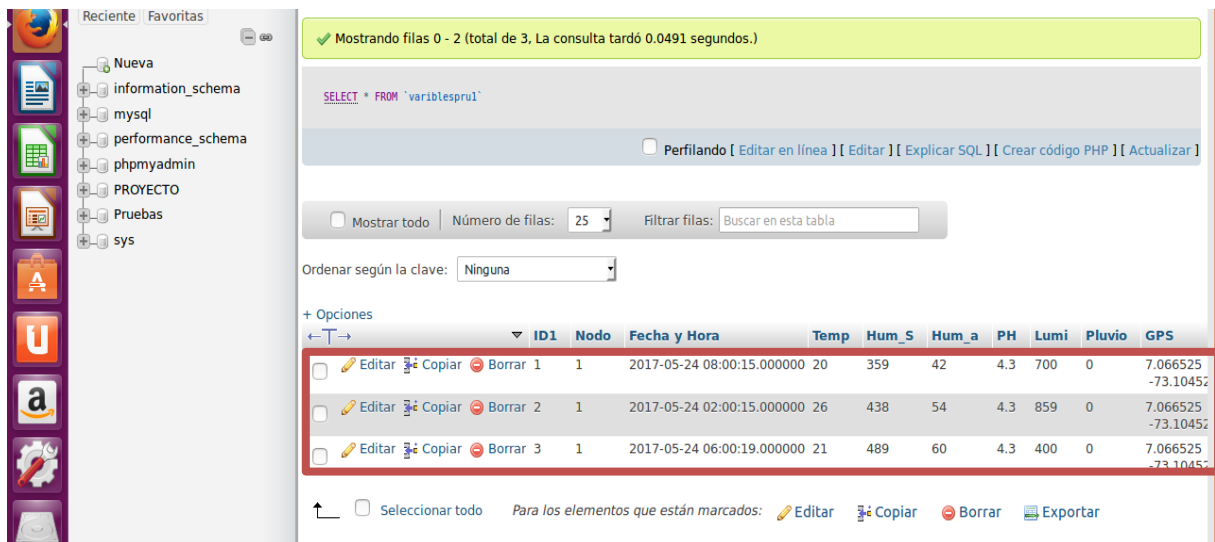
Reciente Favoritas

Nueva
information_schema
mysql
performance_schema
phpmyadmin
PROYECTO
Pruebas
sys

Mostrando filas 0 - 2 (total de 3, La consulta tardó 0.0491 segundos.)

SELECT * FROM `varibleSpru1`

Perfilando [ Editar en línea ] [ Editar ] [ Explicar SQL ] [ Crear código PHP ] [ Actualizar ]

Mostrar todo | Número de filas: 25 | Filtrar filas: Buscar en esta tabla

Ordenar según la clave: Ninguna

+ Opciones

| ←T→ | | ID1 | Nodo | Fecha y Hora | Temp | Hum_S | Hum_a | PH | Lumi | Pluvio | GPS |
|---|---|---|---|---|---|---|---|---|---|---|---|
| | Editar Copiar Borrar | 1 | 1 | 2017-05-24 08:00:15.000000 | 20 | 359 | 42 | 4.3 | 700 | 0 | 7.066525 -73.10452 |
| | Editar Copiar Borrar | 2 | 1 | 2017-05-24 02:00:15.000000 | 26 | 438 | 54 | 4.3 | 859 | 0 | 7.066525 -73.10452 |
| | Editar Copiar Borrar | 3 | 1 | 2017-05-24 06:00:19.000000 | 21 | 489 | 60 | 4.3 | 400 | 0 | 7.066525 -73.10452 |

Seleccionar todo    Para los elementos que están marcados: Editar Copiar Borrar Exportar